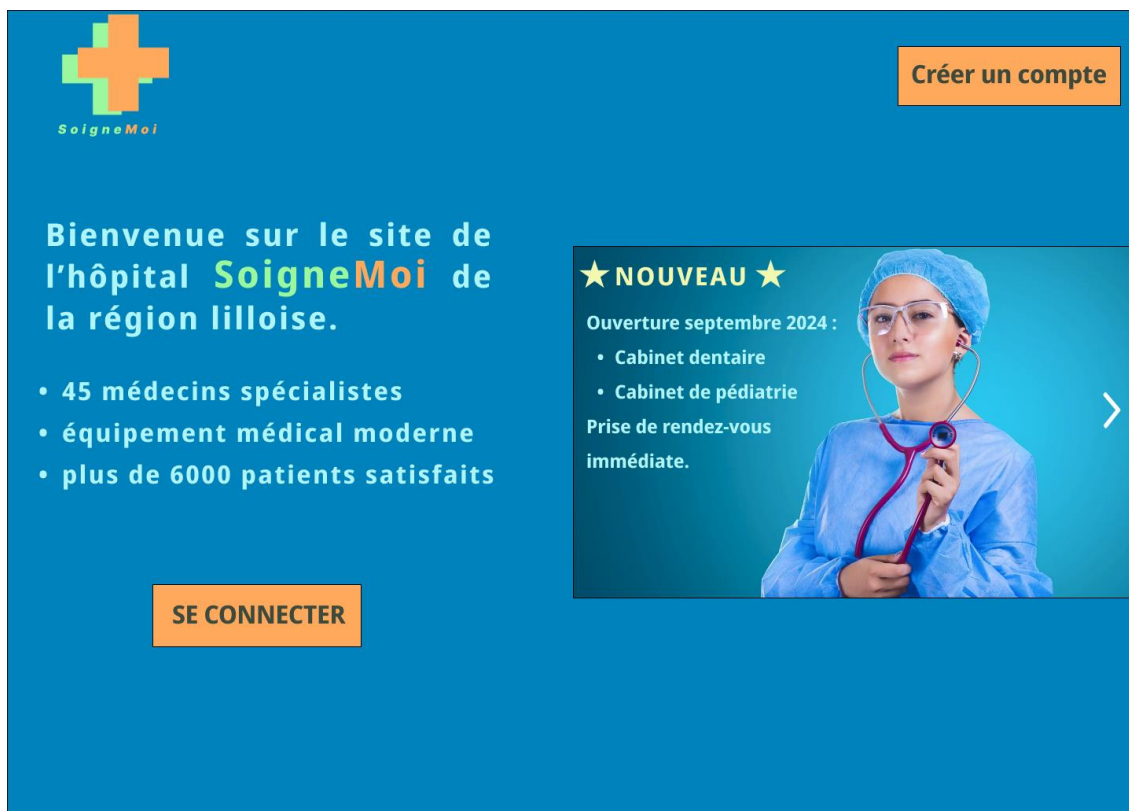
SoigneMoi

Créer un compte

Bienvenue sur le site de l'hôpital SoigneMoi de la région lilloise.

• 45 médecins spécialistes
• équipement médical moderne
• plus de 6000 patients satisfaits

SE CONNECTER

★ NOUVEAU ★

Ouverture septembre 2024 :
• Cabinet dentaire
• Cabinet de pédiatrie
Prise de rendez-vous immédiate.